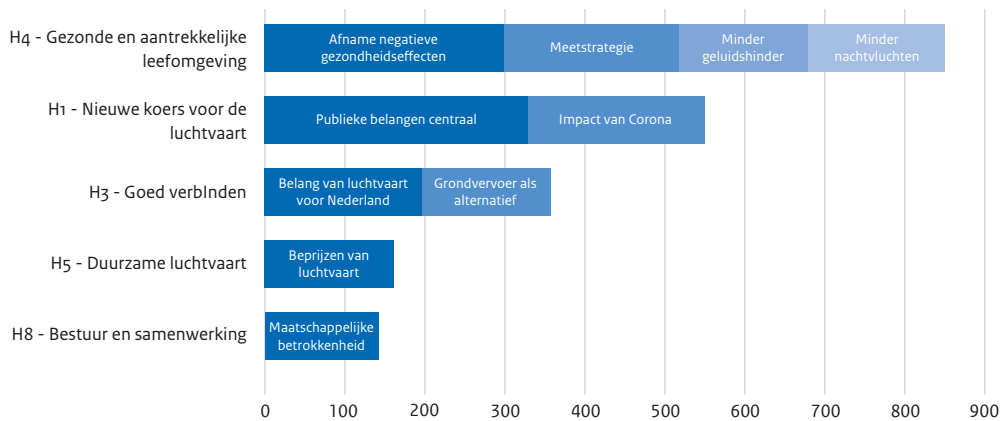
H4 - Gezonde en aantrekkelijke leefomgeving
Afname negatieve gezondheidseffecten
Meetstrategie
Minder geluidshinder
Minder nachtvluchten

H1 - Nieuwe koers voor de luchtvaart
Publieke belangen centraal
Impact van Corona

H3 - Goed verbInden
Belang van luchtvaart voor Nederland
Grondvervoer als alternatief

H5 - Duurzame luchtvaart
Beprijzen van luchtvaart

H8 - Bestuur en samenwerking
Maatschappelijke betrokkenheid

0 100 200 300 400 500 600 700 800 900